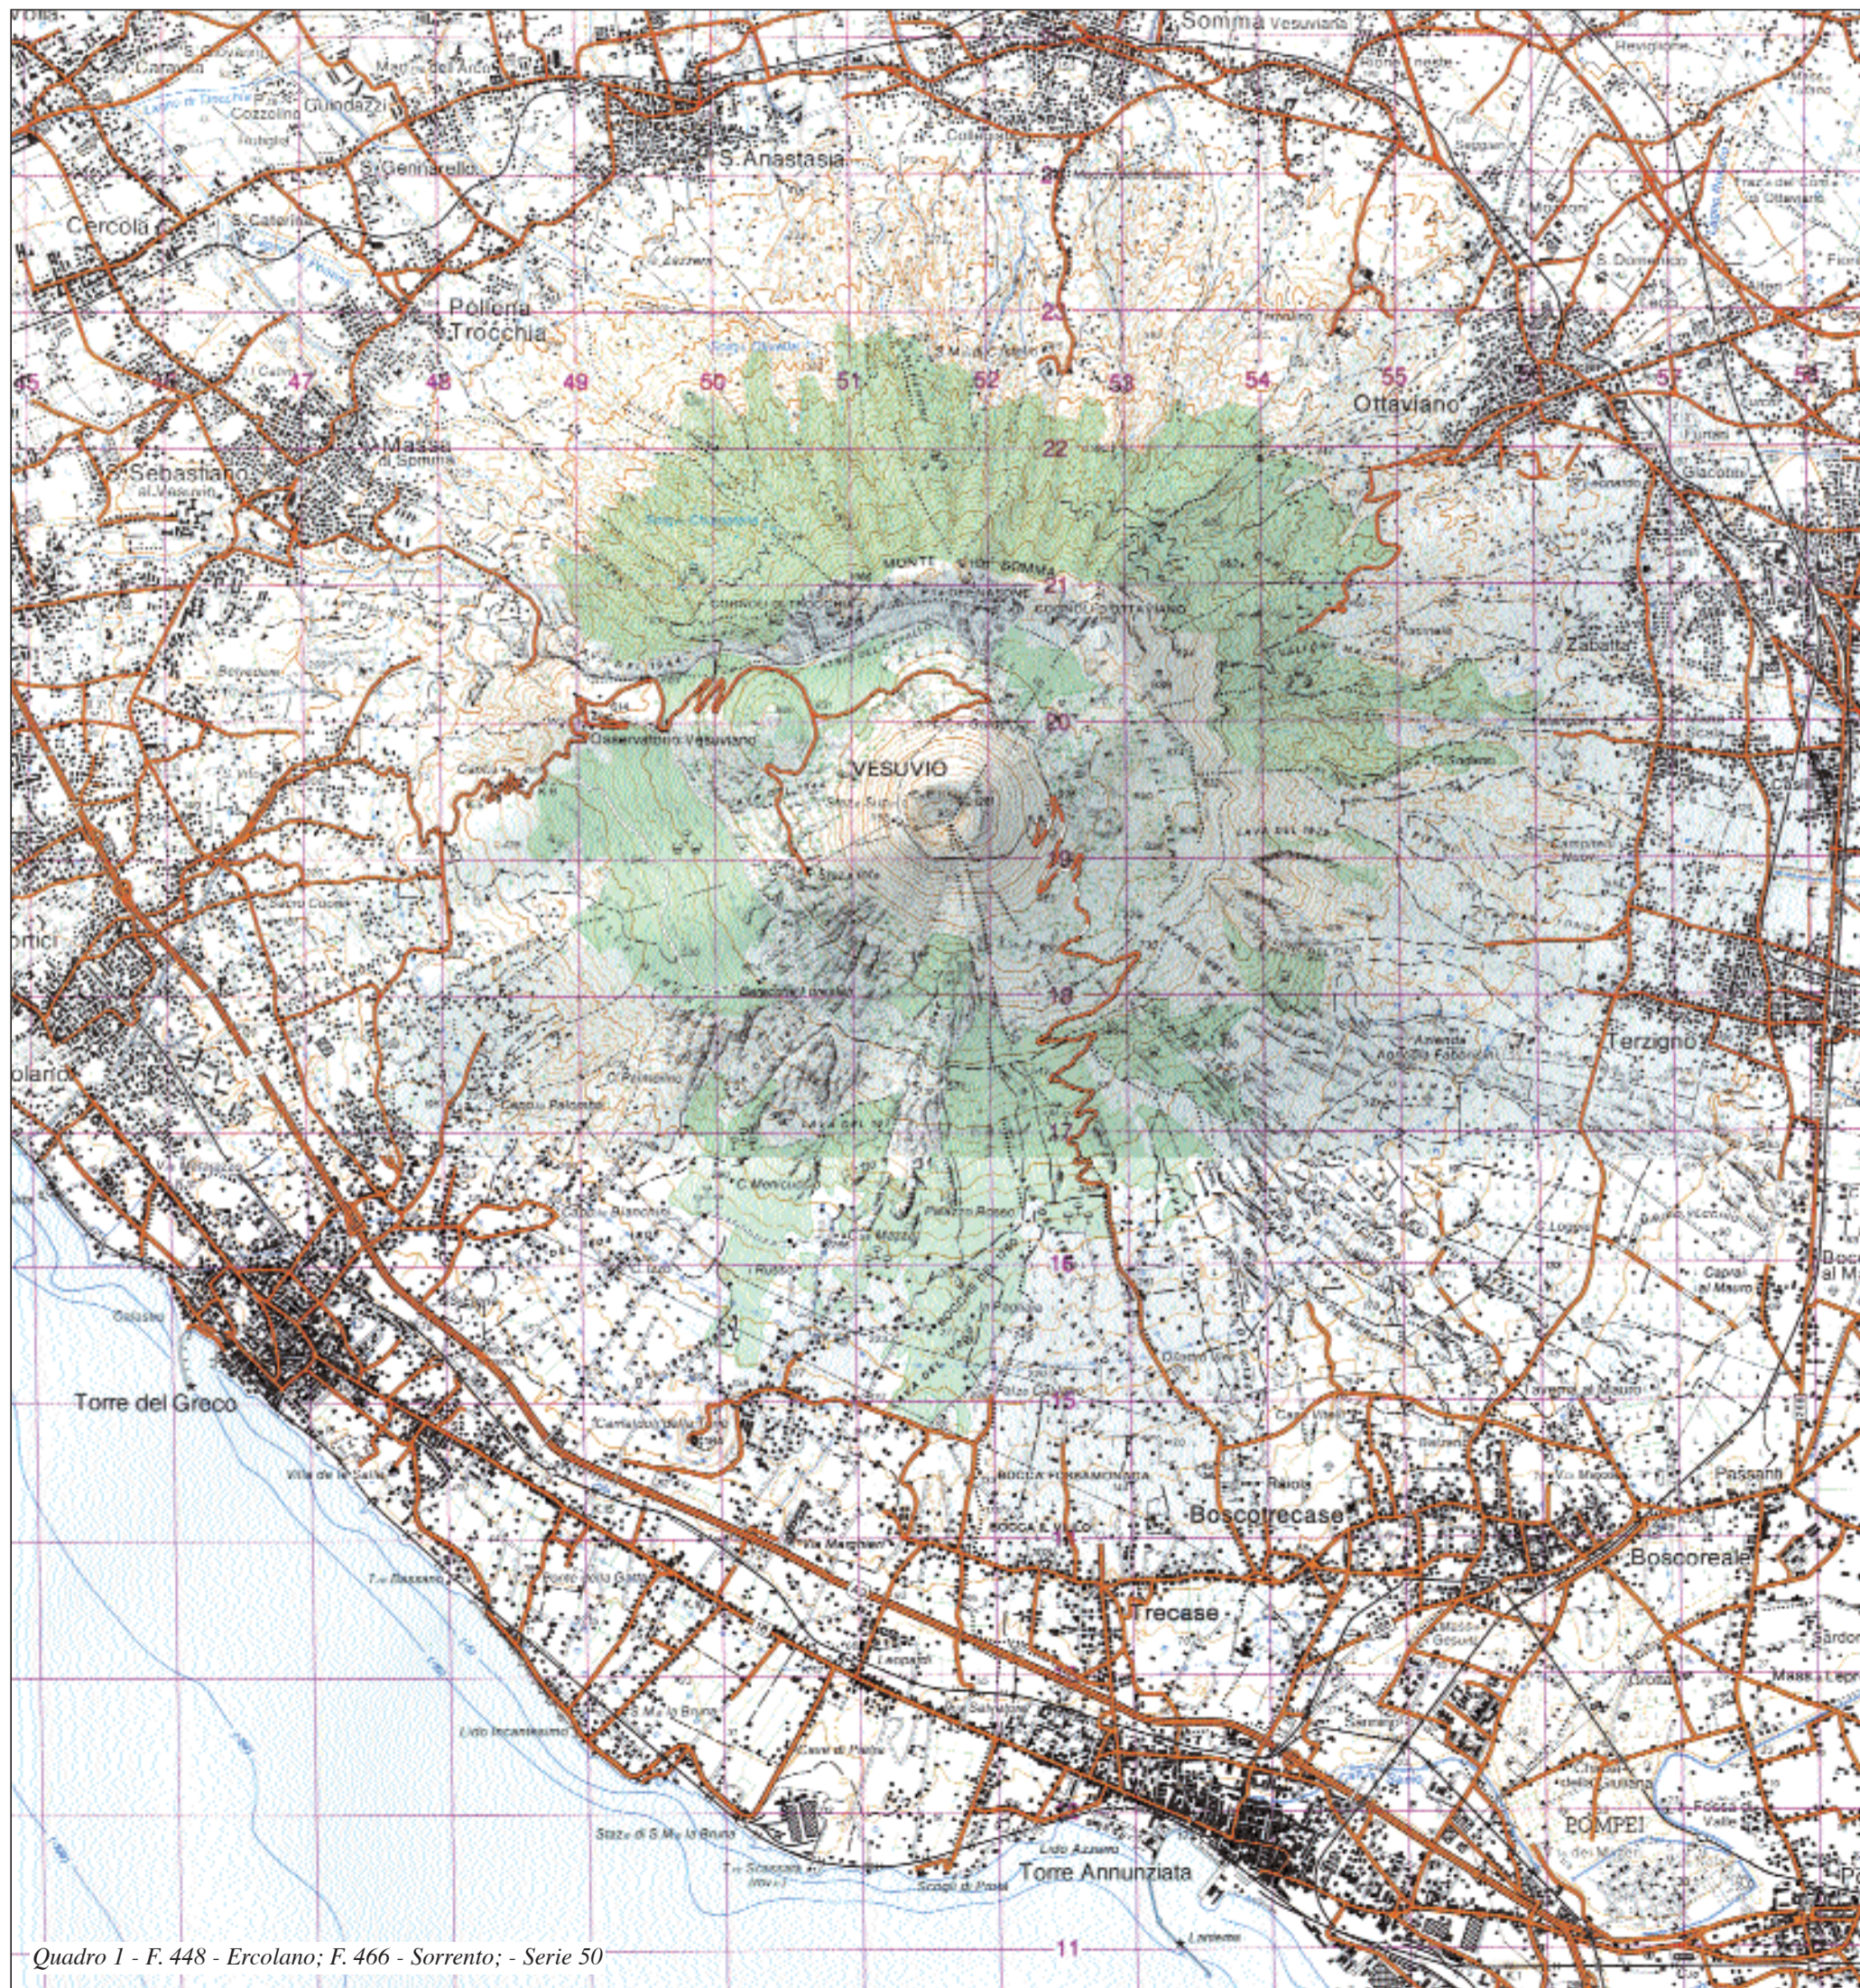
Somma Vesuviana
S. Anastasia
Cercola
Pollena Trocchia
Massa di Somma
S. Sebastiano al Vesuvio
Ottaviano
MONTE SOMMA
VESUVIO
Osservatorio Vesuviano
Terzigno
Torre del Greco
Boscotrecase
Trecase
Boscoreale
POMPEI
Torre Annunziata
Ercolano
45
46
47
48
49
50
51
52
53
54
55
56
57
58
23
22
21
20
19
18
16
15
11
Quadro 1 - F. 448 - Ercolano; F. 466 - Sorrento; - Serie 50